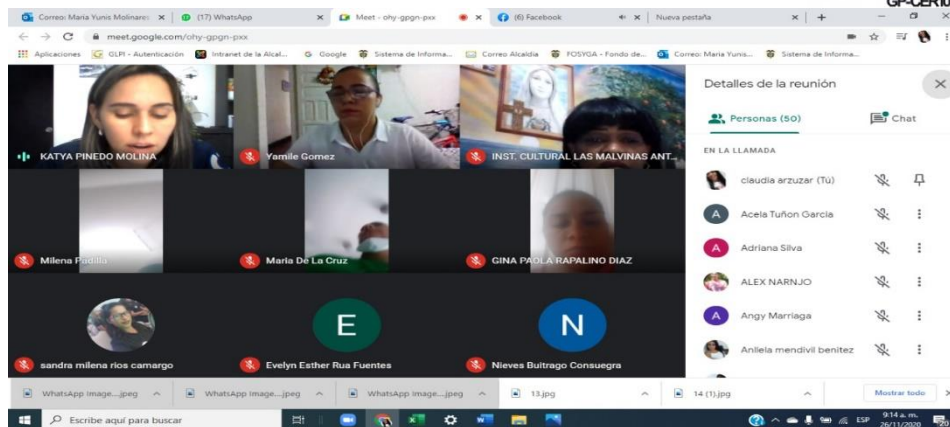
GP-CER

Correo: Maria Yunis Molinares | (17) WhatsApp | Meet - ohy-gpgn-pxx | (6) Facebook | Nueva pestaña

meet.google.com/ohy-gpgn-pxx

Aplicaciones | GLPI - Autenticación | Intranet de la Alcal... | Google | Sistema de Informa... | Correo Alcaldia | FOSYGA - Fondo de... | Correo: Maria Yunis... | Sistema de Informa...

KATYA PINEDO MOLINA
Yamile Gomez
INST. CULTURAL LAS MALVINAS ANT...
Milena Padilla
Maria De La Cruz
GINA PAOLA RAPALINO DIAZ
sandra milena rios camargo
E
Evelyn Esther Rua Fuentes
N
Nieves Buitrago Consuegra

Detalles de la reunión
Personas (50)
Chat
EN LA LLAMADA
claudia arzuzar (Tú)
A Acela Tuñon Garcia
A Adriana Silva
ALEX NARNJO
A Angy Marriaga
Anilela mendivil benitez

WhatsApp Image....jpeg | WhatsApp Image....jpeg | WhatsApp Image....jpeg | 13.jpg | 14 (1).jpg | Mostrar todo

Escribe aquí para buscar
ESP 9:14 a. m. 26/11/2020